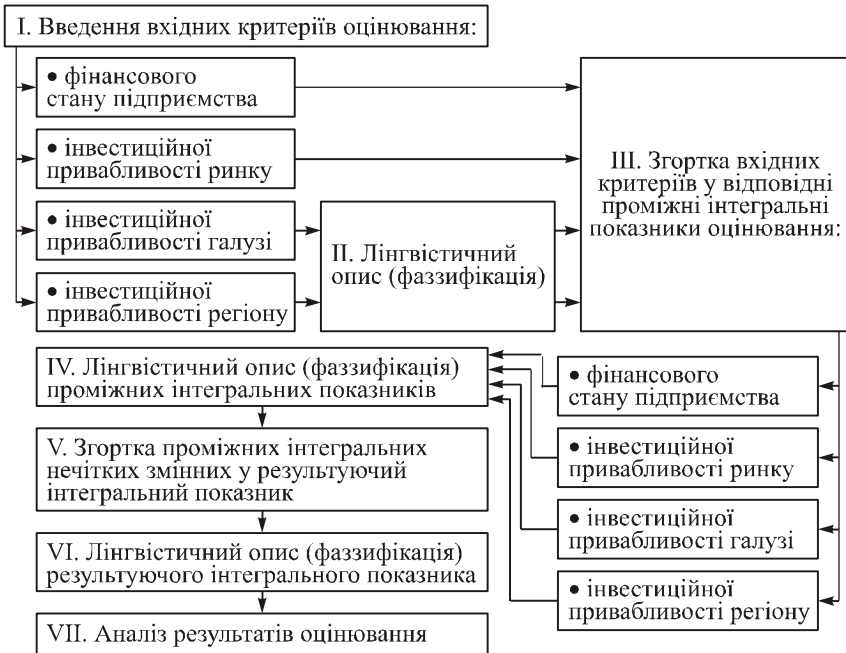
І. Введення вхідних критеріїв оцінювання:

• фінансового стану підприємства

• інвестиційної привабливості ринку

• інвестиційної привабливості галузі

• інвестиційної привабливості регіону

ІІ. Лінгвістичний опис (фаззифікація)

ІІІ. Згортка вхідних критеріїв у відповідні проміжні інтегральні показники оцінювання:

ІV. Лінгвістичний опис (фаззифікація) проміжних інтегральних показників

• фінансового стану підприємства

• інвестиційної привабливості ринку

• інвестиційної привабливості галузі

• інвестиційної привабливості регіону

V. Згортка проміжних інтегральних нечітких змінних у результуючий інтегральний показник

VІ. Лінгвістичний опис (фаззифікація) результуючого інтегрального показника

VІІ. Аналіз результатів оцінювання